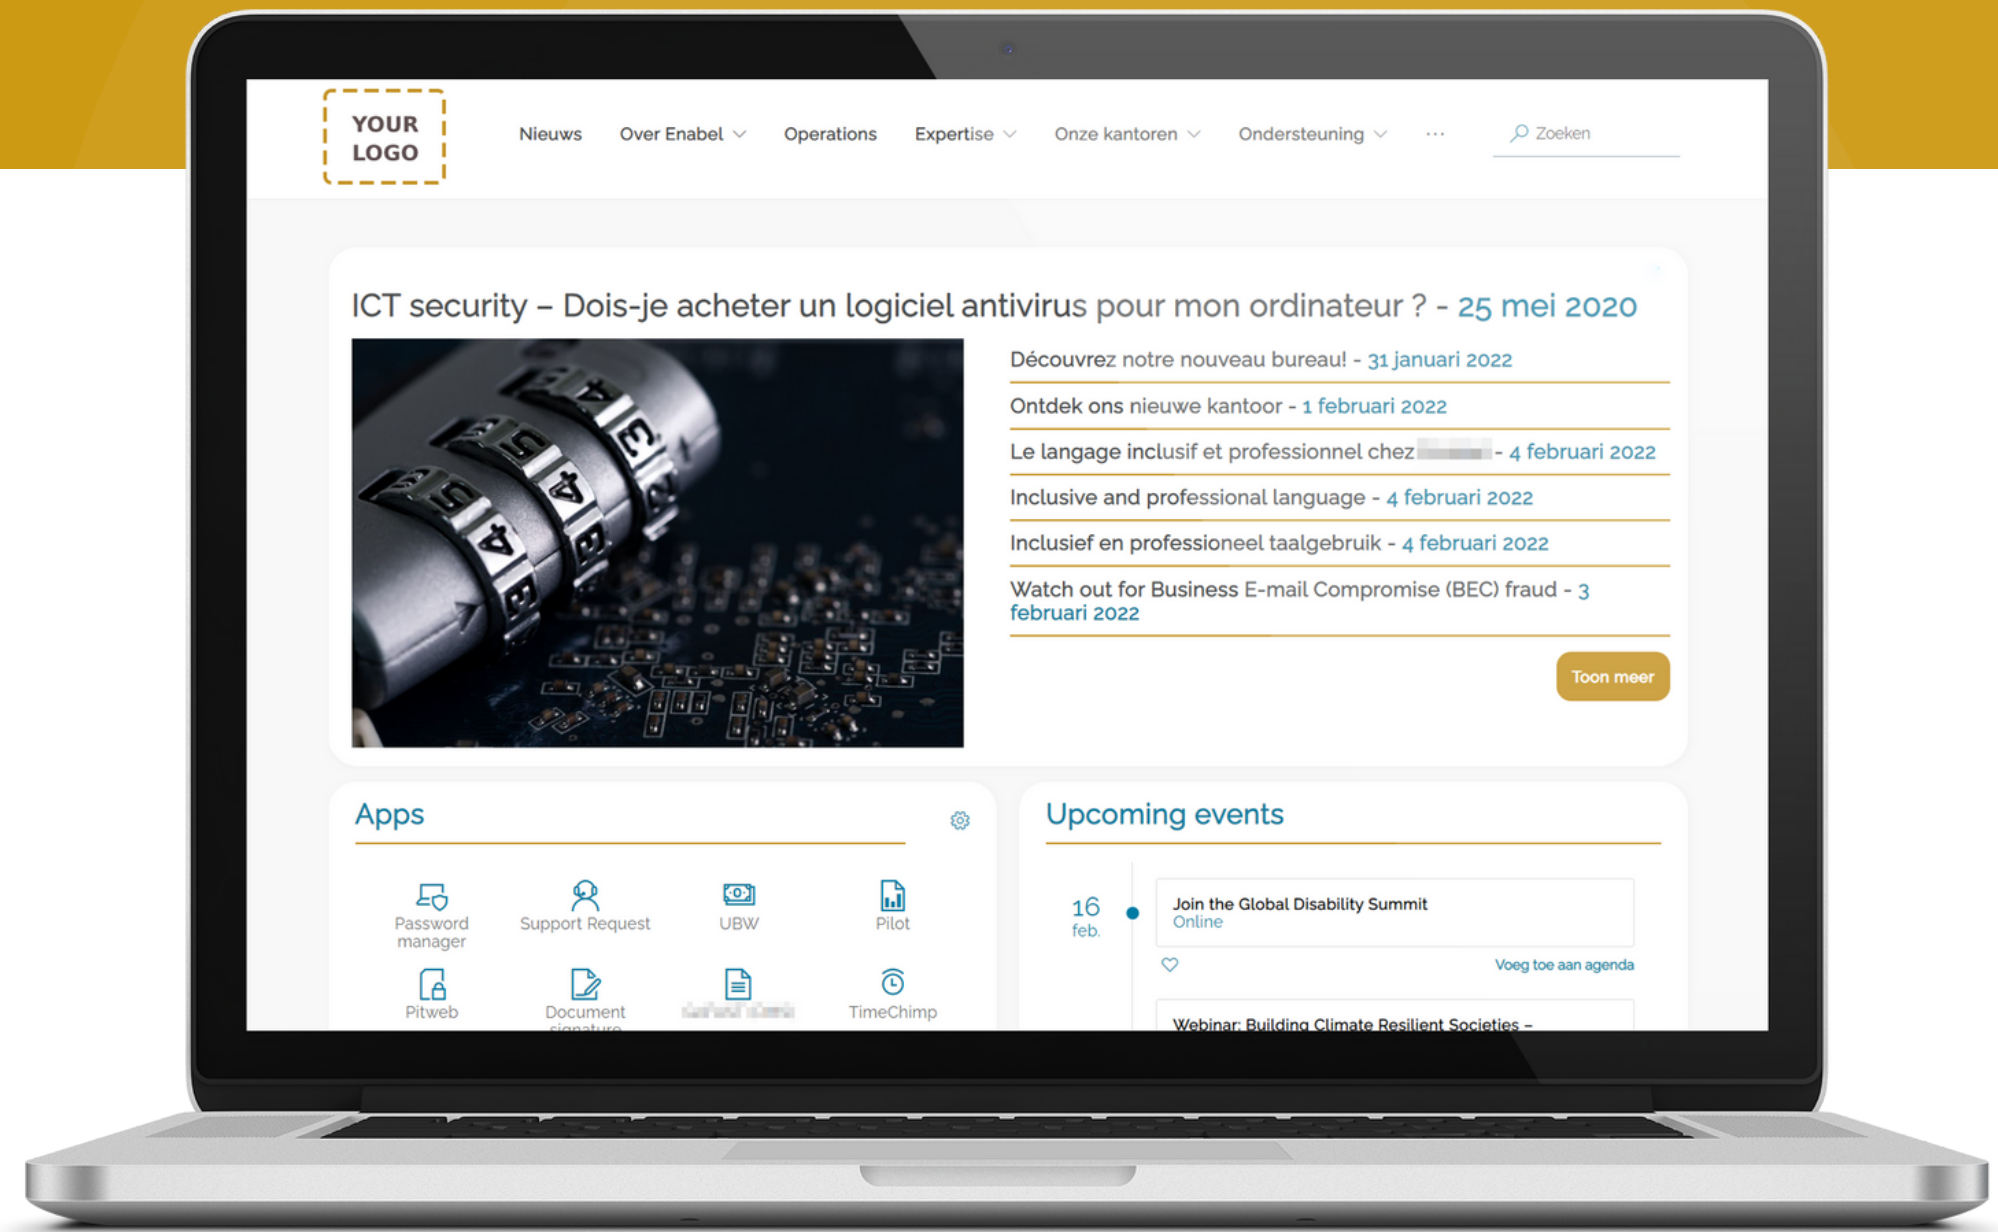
YOUR LOGO

Nieuws Over Enabel Operations Expertise Onze kantoren Ondersteuning ··· Zoeken

ICT security – Dois-je acheter un logiciel antivirus pour mon ordinateur ? - 25 mei 2020

Découvrez notre nouveau bureau! - 31 januari 2022

Ontdek ons nieuwe kantoor - 1 februari 2022

Le langage inclusif et professionnel chez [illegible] - 4 februari 2022

Inclusive and professional language - 4 februari 2022

Inclusief en professioneel taalgebruik - 4 februari 2022

Watch out for Business E-mail Compromise (BEC) fraud - 3 februari 2022

Toon meer

Apps

Password manager Support Request UBW Pilot

Pitweb Document signature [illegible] TimeChimp

Upcoming events

16 feb.

Join the Global Disability Summit
Online

Voeg toe aan agenda

Webinar: Building Climate Resilient Societies –